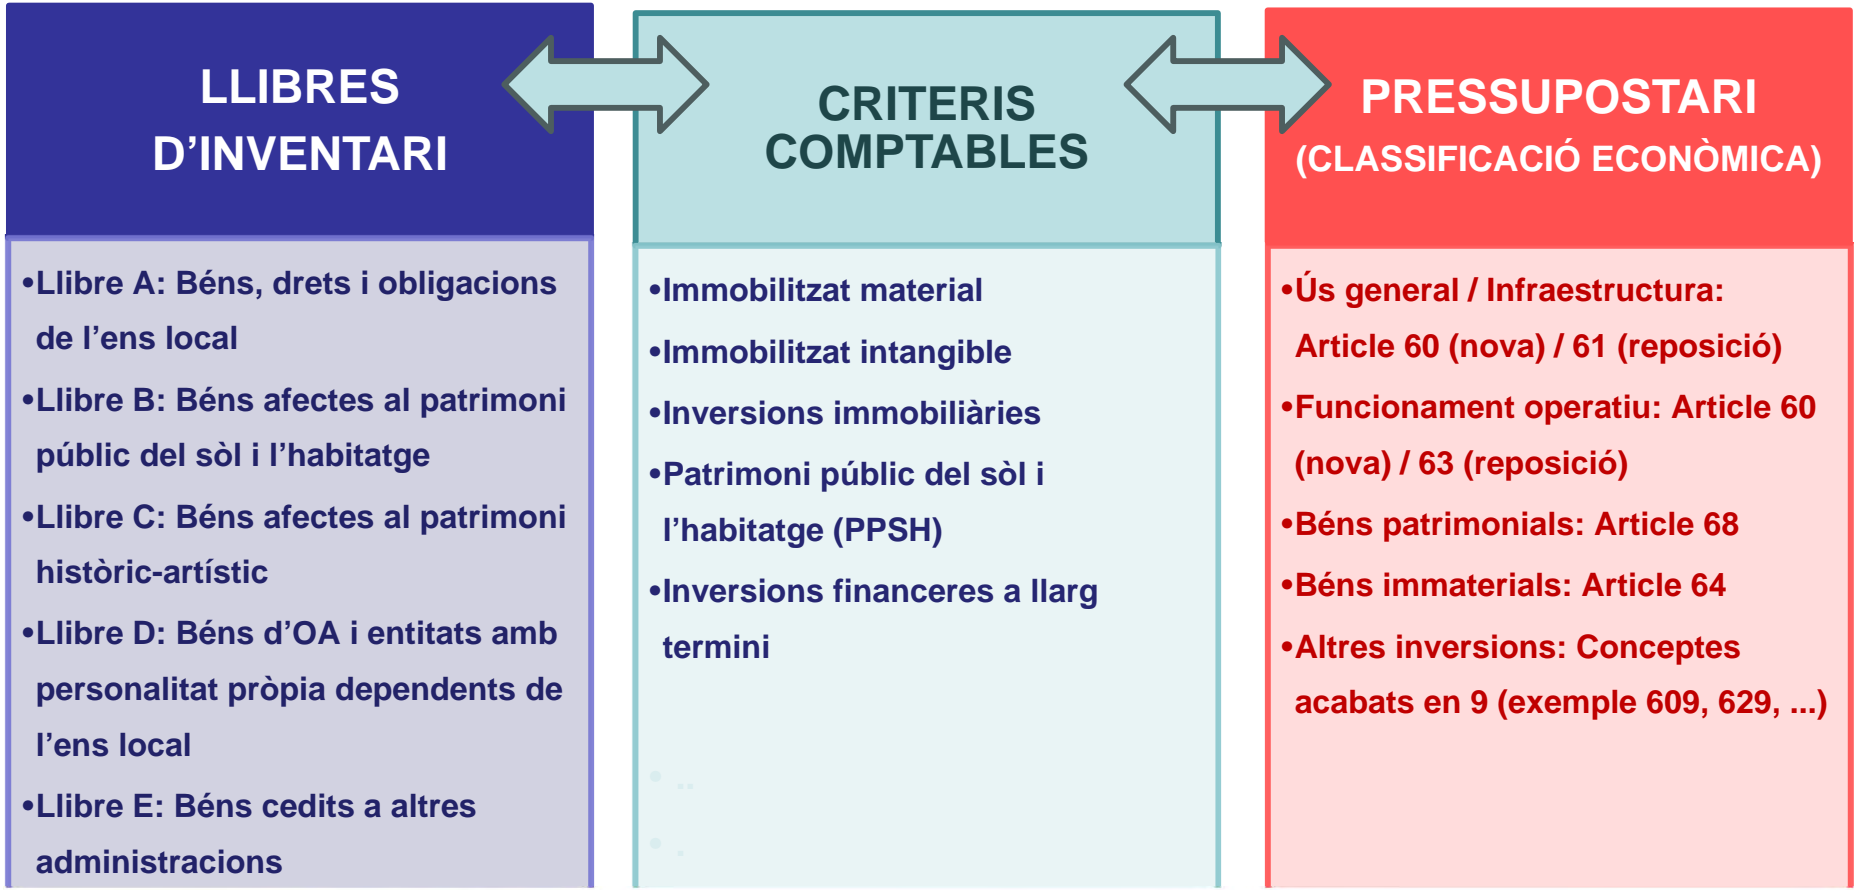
LLIBRES D'INVENTARI

•Llibre A: Béns, drets i obligacions de l'ens local

•Llibre B: Béns afectes al patrimoni públic del sòl i l'habitatge

•Llibre C: Béns afectes al patrimoni històric-artístic

•Llibre D: Béns d'OA i entitats amb personalitat pròpia dependents de l'ens local

•Llibre E: Béns cedits a altres administracions

CRITERIS COMPTABLES

•Immobilitzat material

•Immobilitzat intangible

•Inversions immobiliàries

•Patrimoni públic del sòl i l'habitatge (PPSH)

•Inversions financeres a llarg termini

PRESSUPOSTARI (CLASSIFICACIÓ ECONÒMICA)

•Ús general / Infraestructura: Article 60 (nova) / 61 (reposició)

•Funcionament operatiu: Article 60 (nova) / 63 (reposició)

•Béns patrimonials: Article 68

•Béns immaterials: Article 64

•Altres inversions: Conceptes acabats en 9 (exemple 609, 629, ...)